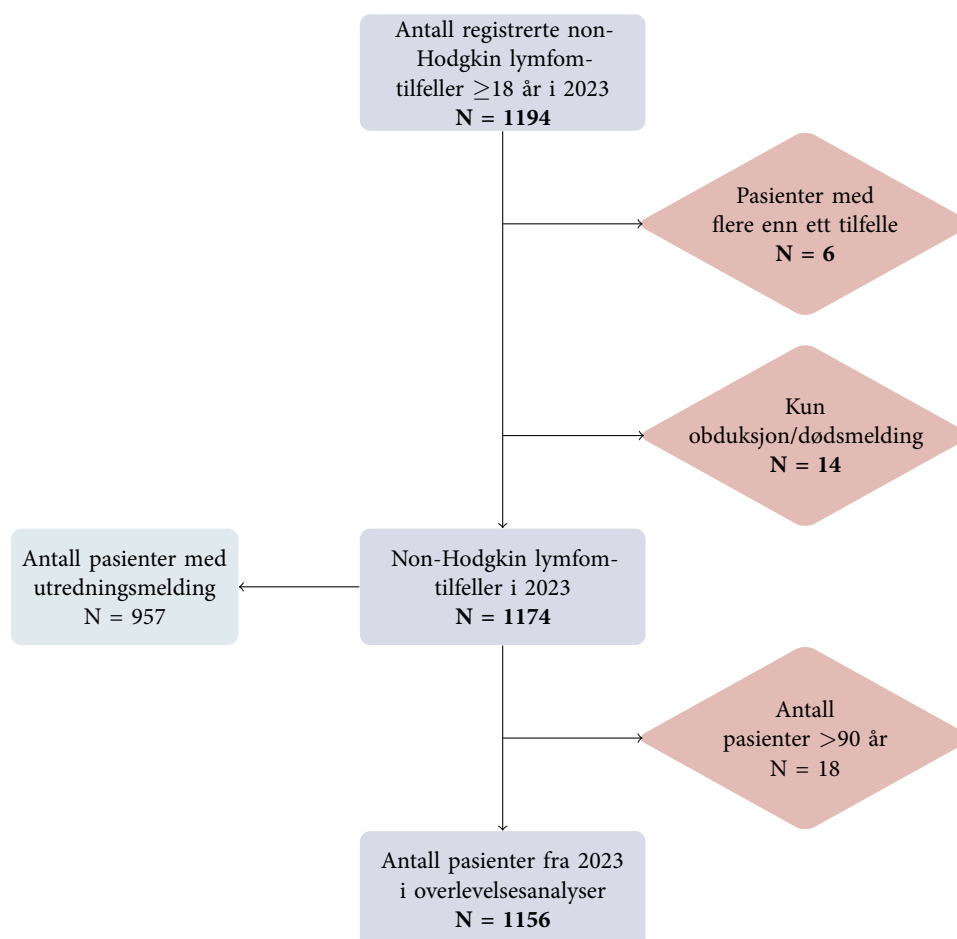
Antall registrerte non-Hodgkin lymfom-tilfeller $\geq$18 år i 2023
**N = 1194**

Pasienter med flere enn ett tilfelle
**N = 6**

Kun obduksjon/dødsmelding
**N = 14**

Antall pasienter med utredningsmelding
N = 957

Non-Hodgkin lymfom-tilfeller i 2023
**N = 1174**

Antall pasienter >90 år
N = 18

Antall pasienter fra 2023 i overlevelsesanalyser
**N = 1156**